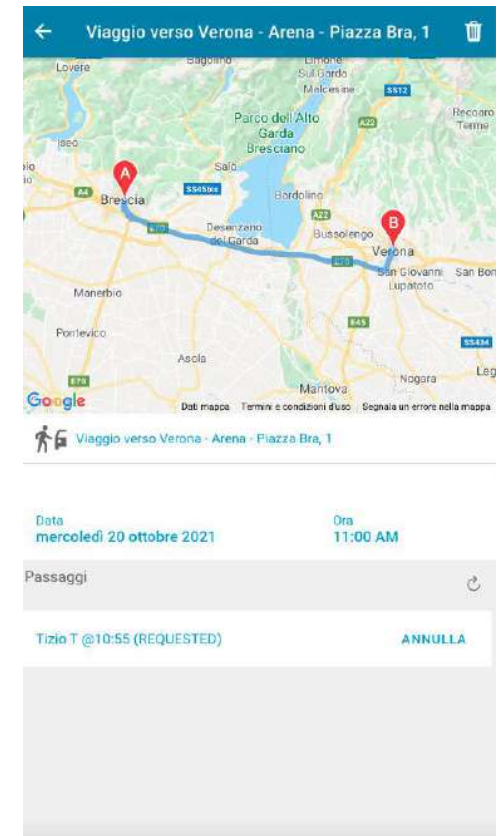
Viaggio verso Verona - Arena - Piazza Bra, 1

Lovere
Bagolino
Limone Sul Garda
Malcesine
SS12
Parco dell'Alto Garda Bresciano
Recoaro Terme
Iseo
A22
Salò
A
Brescia
A4
SS45bis
Bardolino
A22
B
Desenzano del Garda
Bussolengo
Verona
A4
San Giovanni Lupatoto
San Bon
Manerbio
Pontevico
A4
SS434
Asola
E70
Nogara
Leg
Mantova
Google
Dati mappa
Termini e condizioni d'uso
Segnala un errore nella mappa

Viaggio verso Verona - Arena - Piazza Bra, 1

Data
mercoledì 20 ottobre 2021

Ora
11:00 AM

Passaggi

Tizio T @10:55 (REQUESTED)
ANNULLA